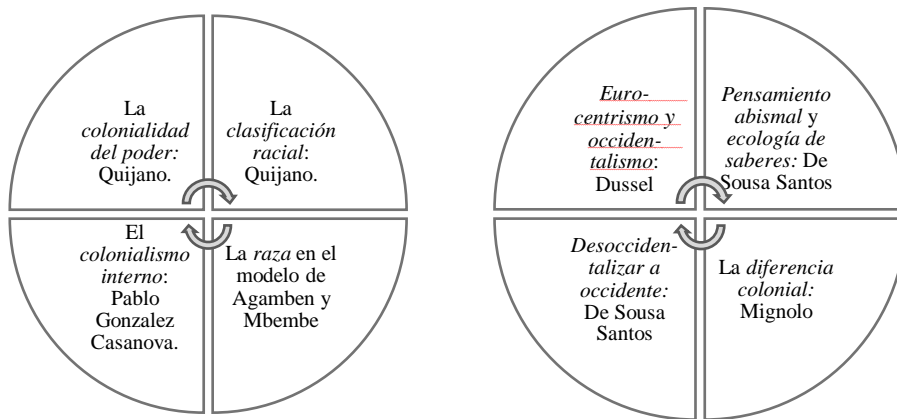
La *colonialidad del poder:* Quijano.

La *clasificación racial*: Quijano.

El *colonialismo interno*: Pablo Gonzalez Casanova.

La *raza* en el modelo de Agamben y Mbembe

*Eurocentrismo y occidentalismo*: Dussel

*Pensamiento abismal* y *ecología de saberes:* De Sousa Santos

*Desoccidentalizar a occidente:* De Sousa Santos

La *diferencia colonial:* Mignolo